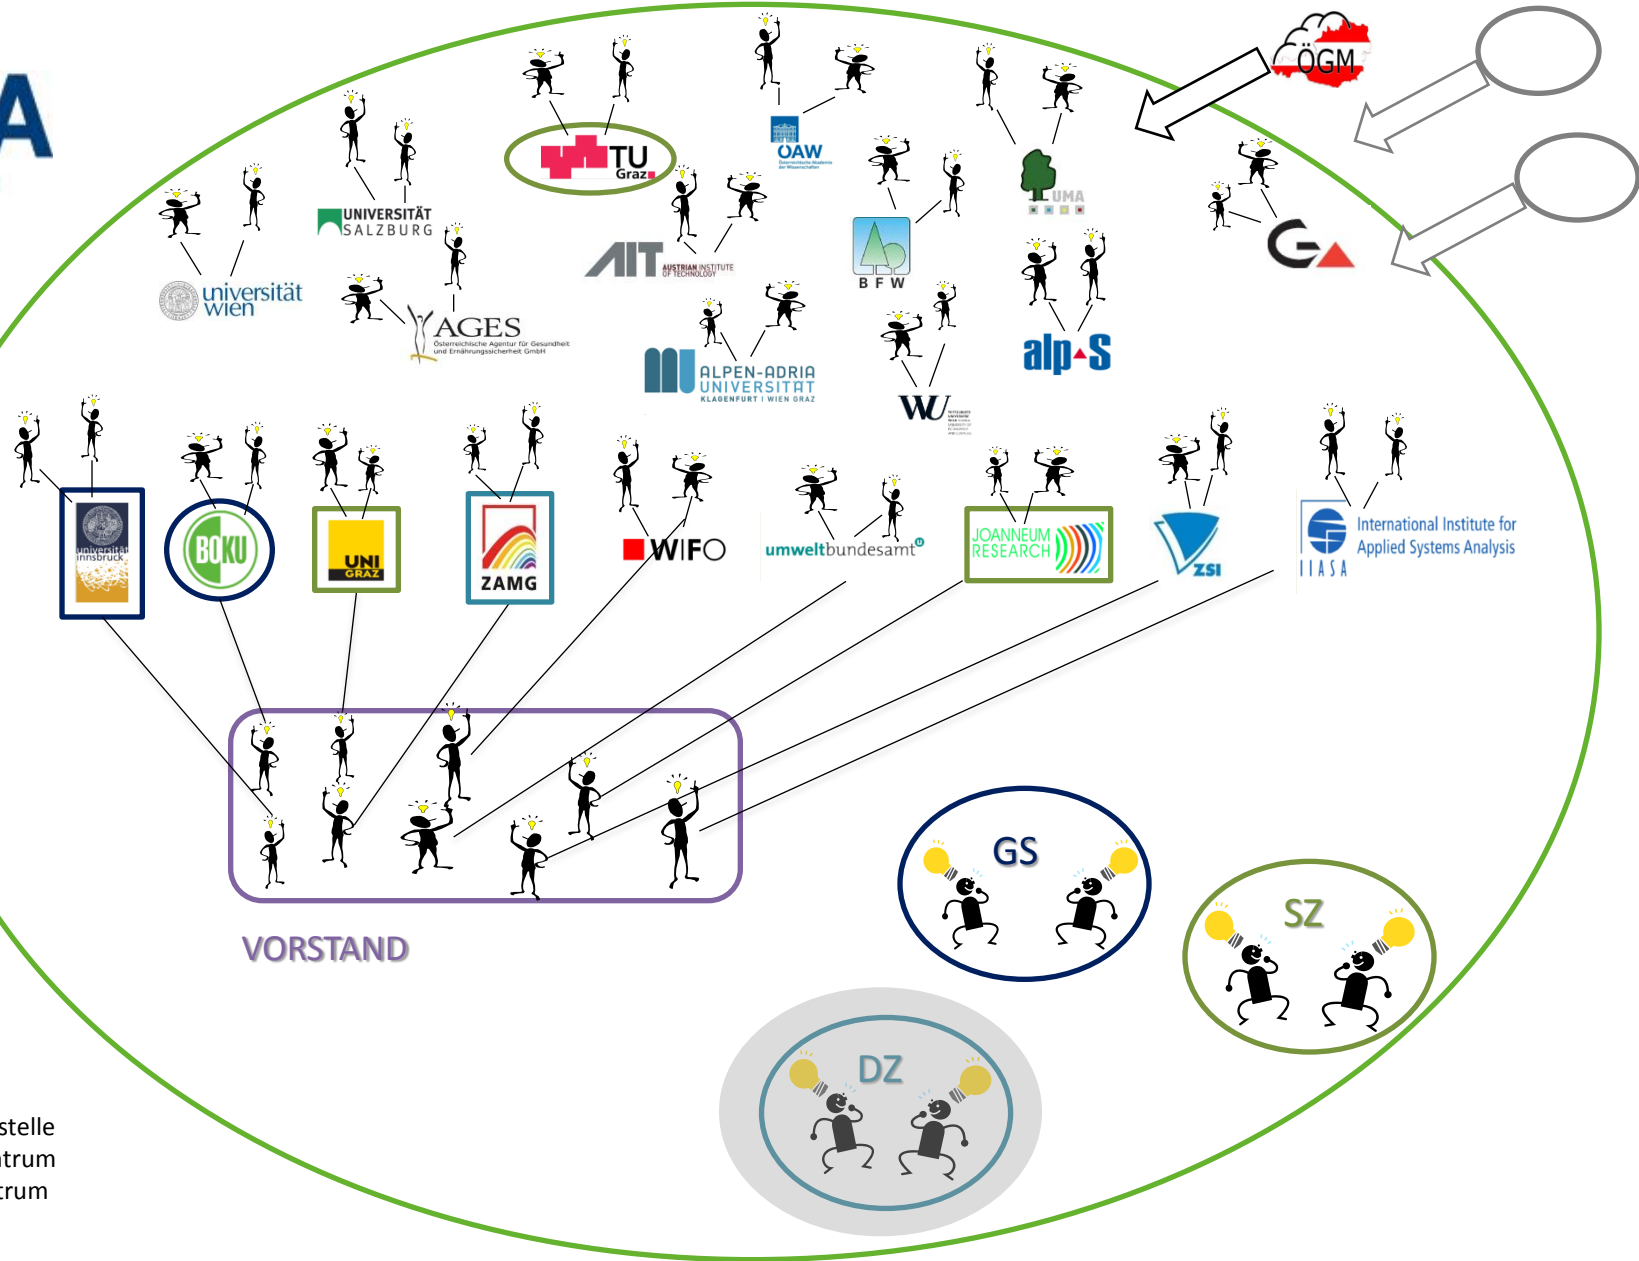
A

ÖGM

TU Graz

ÖAW

UNIVERSITÄT SALZBURG

universität wien

AGES Österreichische Agentur für Gesundheit und Ernährungssicherheit GmbH

AIT AUSTRIAN INSTITUTE OF TECHNOLOGY

BFW

UMA

alp-S

ALPEN-ADRIA UNIVERSITÄT KLAGENFURT | WIEN GRAZ

WU

universität innsbruck

BOKU

UNI GRAZ

ZAMG

WIFO

umweltbundesamt

JOANNEUM RESEARCH

ZSI

International Institute for Applied Systems Analysis IIASA

VORSTAND

GS

SZ

DZ

stelle
trum
trum